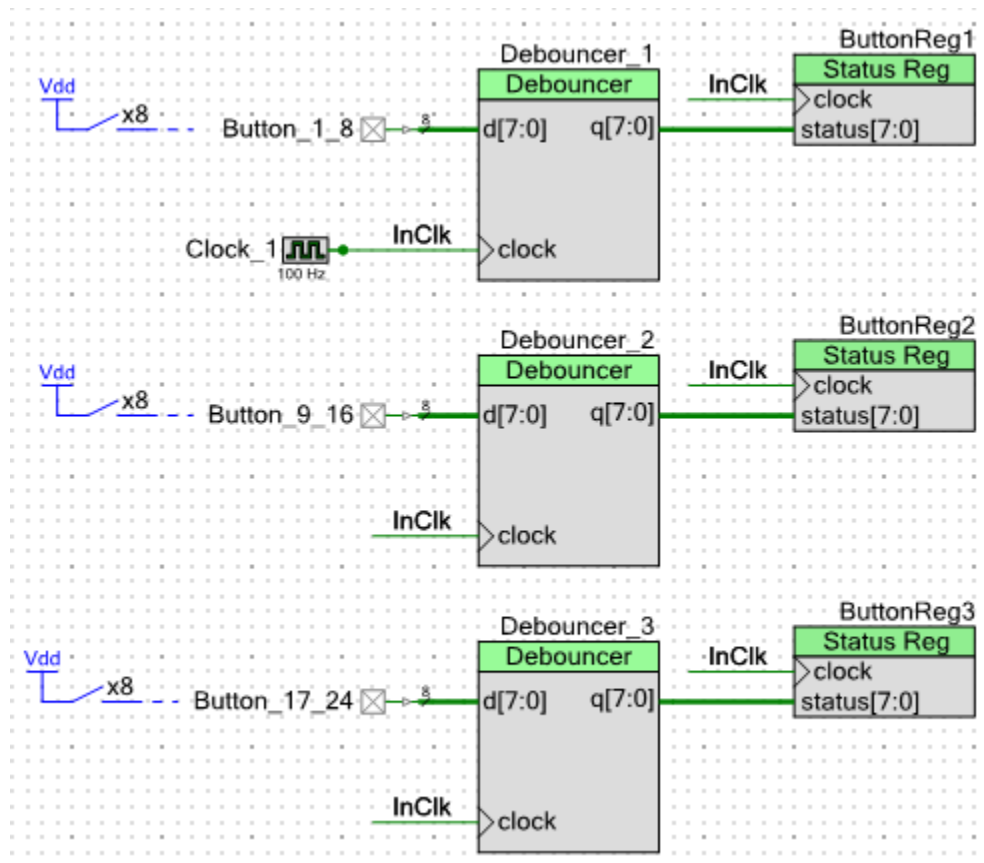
Vdd
x8
Button_1_8
8
Debouncer_1
Debouncer
d[7:0]
q[7:0]
InClk
ButtonReg1
Status Reg
clock
status[7:0]
Clock_1
100 Hz
InClk
clock

Vdd
x8
Button_9_16
8
Debouncer_2
Debouncer
d[7:0]
q[7:0]
InClk
ButtonReg2
Status Reg
clock
status[7:0]
InClk
clock

Vdd
x8
Button_17_24
8
Debouncer_3
Debouncer
d[7:0]
q[7:0]
InClk
ButtonReg3
Status Reg
clock
status[7:0]
InClk
clock